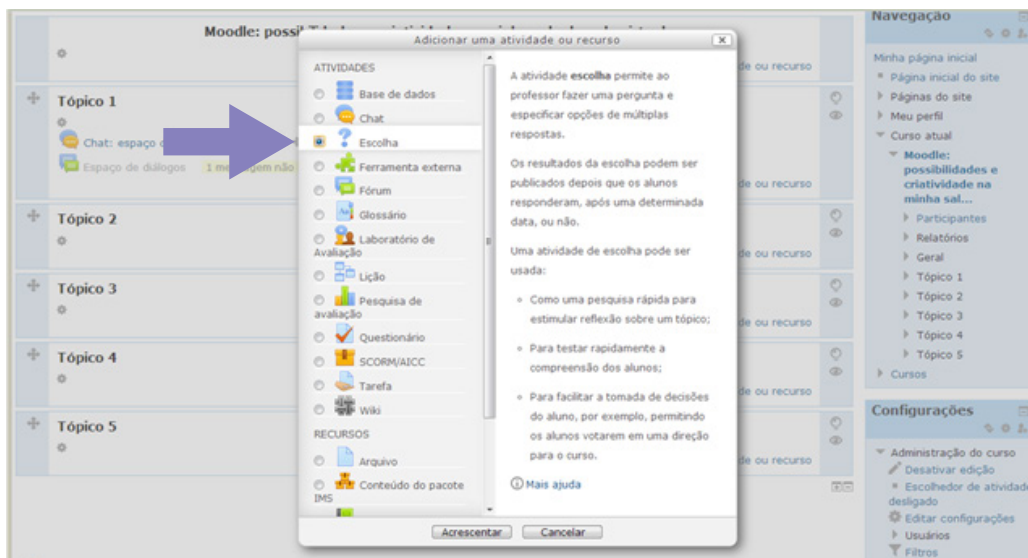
Moodle: possi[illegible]

Tópico 1

Chat: espaço c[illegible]

Espaço de diálogos 1 me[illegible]gem não

Tópico 2

Tópico 3

Tópico 4

Tópico 5

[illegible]e ou recurso

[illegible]e ou recurso

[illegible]e ou recurso

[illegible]e ou recurso

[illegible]e ou recurso

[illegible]e ou recurso

Adicionar uma atividade ou recurso

ATIVIDADES

Base de dados

Chat

Escolha

Ferramenta externa

Fórum

Glossário

Laboratório de Avaliação

Lição

Pesquisa de avaliação

Questionário

SCORM/AICC

Tarefa

Wiki

RECURSOS

Arquivo

Conteúdo do pacote IMS

A atividade escolha permite ao professor fazer uma pergunta e especificar opções de múltiplas respostas.

Os resultados da escolha podem ser publicados depois que os alunos responderam, após uma determinada data, ou não.

Uma atividade de escolha pode ser usada:

• Como uma pesquisa rápida para estimular reflexão sobre um tópico;

• Para testar rapidamente a compreensão dos alunos;

• Para facilitar a tomada de decisões do aluno, por exemplo, permitindo os alunos votarem em uma direção para o curso.

Mais ajuda

Acrescentar Cancelar

Navegação

Minha página inicial

Página inicial do site

Páginas do site

Meu perfil

Curso atual

Moodle: possibilidades e criatividade na minha sal...

Participantes

Relatórios

Geral

Tópico 1

Tópico 2

Tópico 3

Tópico 4

Tópico 5

Cursos

Configurações

Administração do curso

Desativar edição

Escolhedor de atividade desligado

Editar configurações

Usuários

Filtros